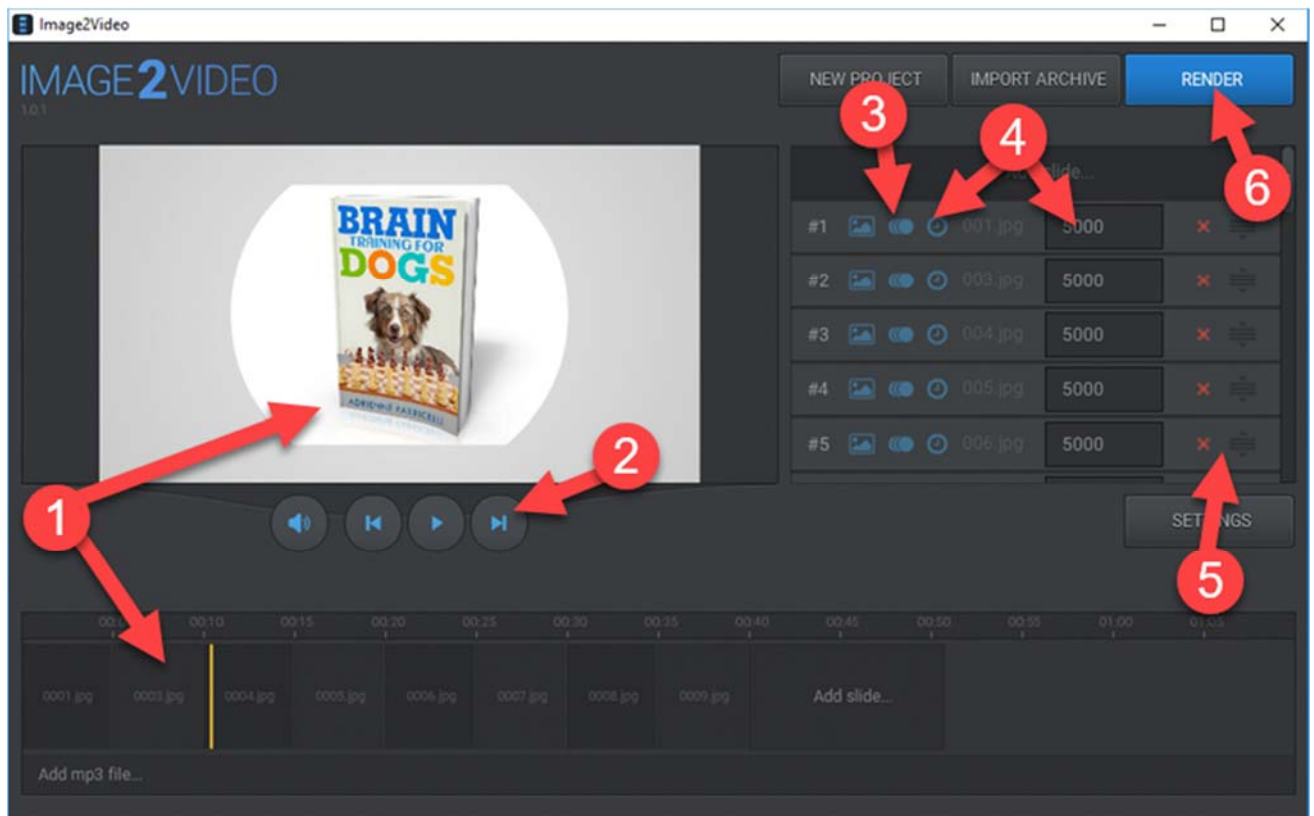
Image2Video

IMAGE2VIDEO
1.0.1

NEW PROJECT
IMPORT ARCHIVE
RENDER

BRAIN TRAINING FOR DOGS
ADRIENNE FARRICELLI

3
4
6

slide...

#1 001.jpg 5000
#2 003.jpg 5000
#3 004.jpg 5000
#4 005.jpg 5000
#5 006.jpg 5000

1
2

SETTINGS

5

00:05 00:10 00:15 00:20 00:25 00:30 00:35 00:40 00:45 00:50 00:55 01:00 01:05

0001.jpg 0003.jpg 0004.jpg 0005.jpg 0006.jpg 0007.jpg 0008.jpg 0009.jpg Add slide...

Add mp3 file...